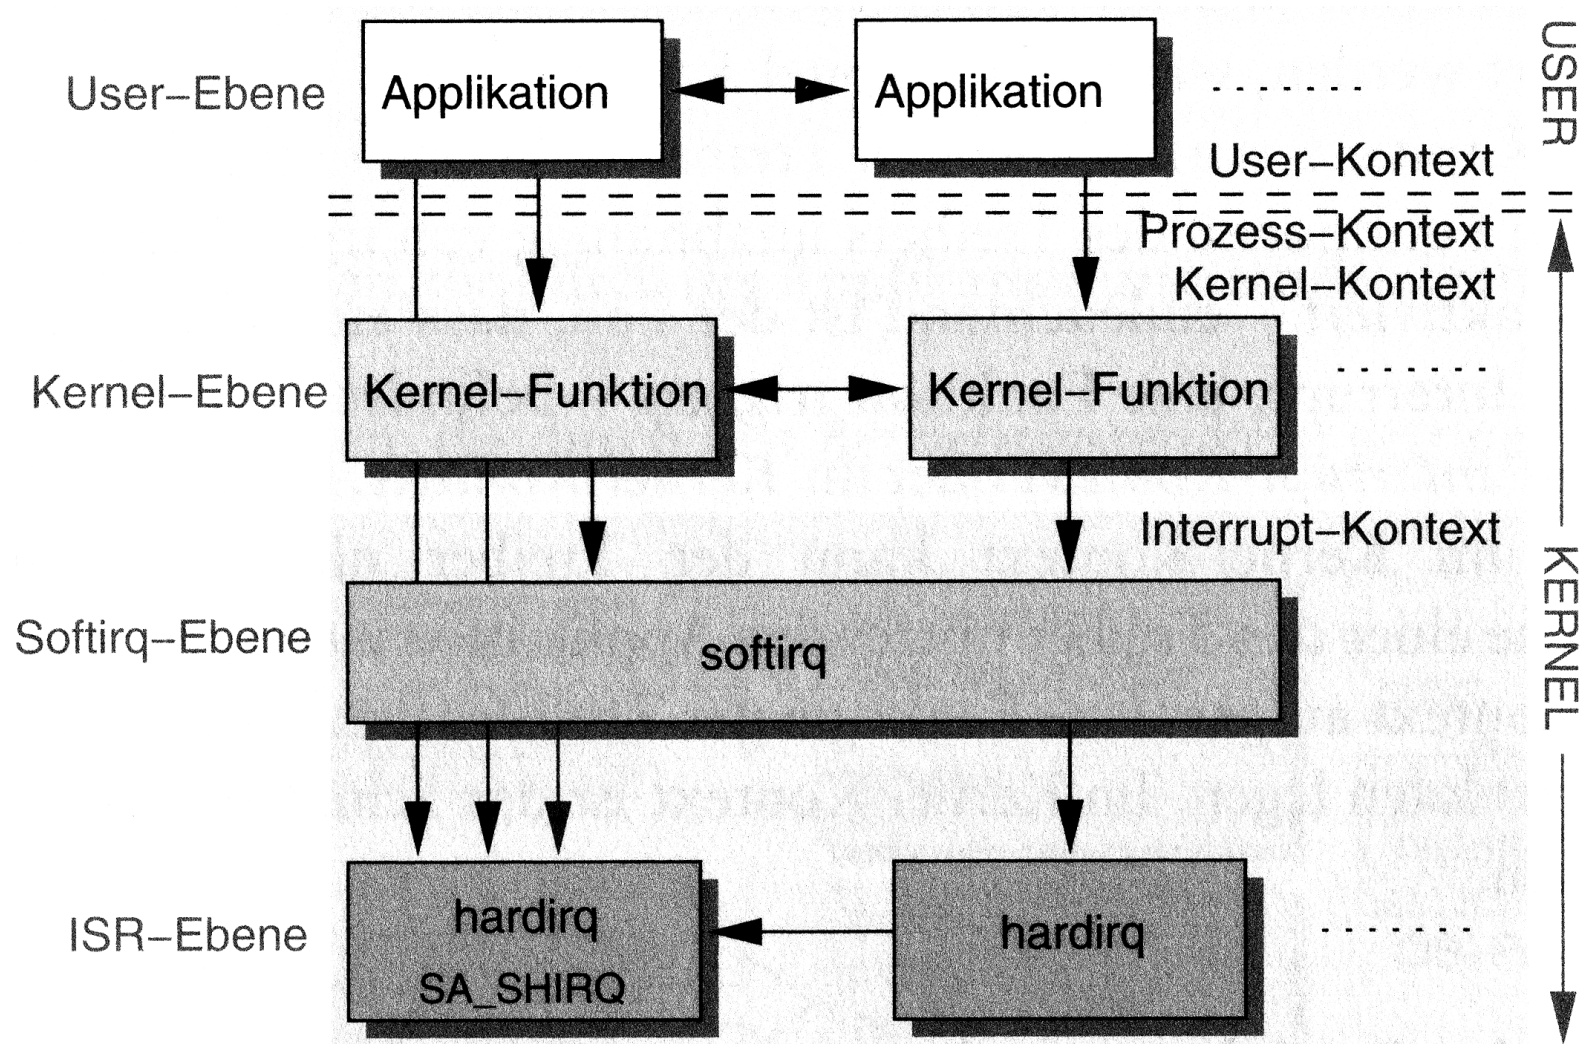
User–Ebene

Applikation

Applikation

.......

USER

User–Kontext

Prozess–Kontext

Kernel–Kontext

Kernel–Ebene

Kernel–Funktion

Kernel–Funktion

.......

Interrupt–Kontext

Softirq–Ebene

softirq

KERNEL

ISR–Ebene

hardirq
SA_SHIRQ

hardirq

.......